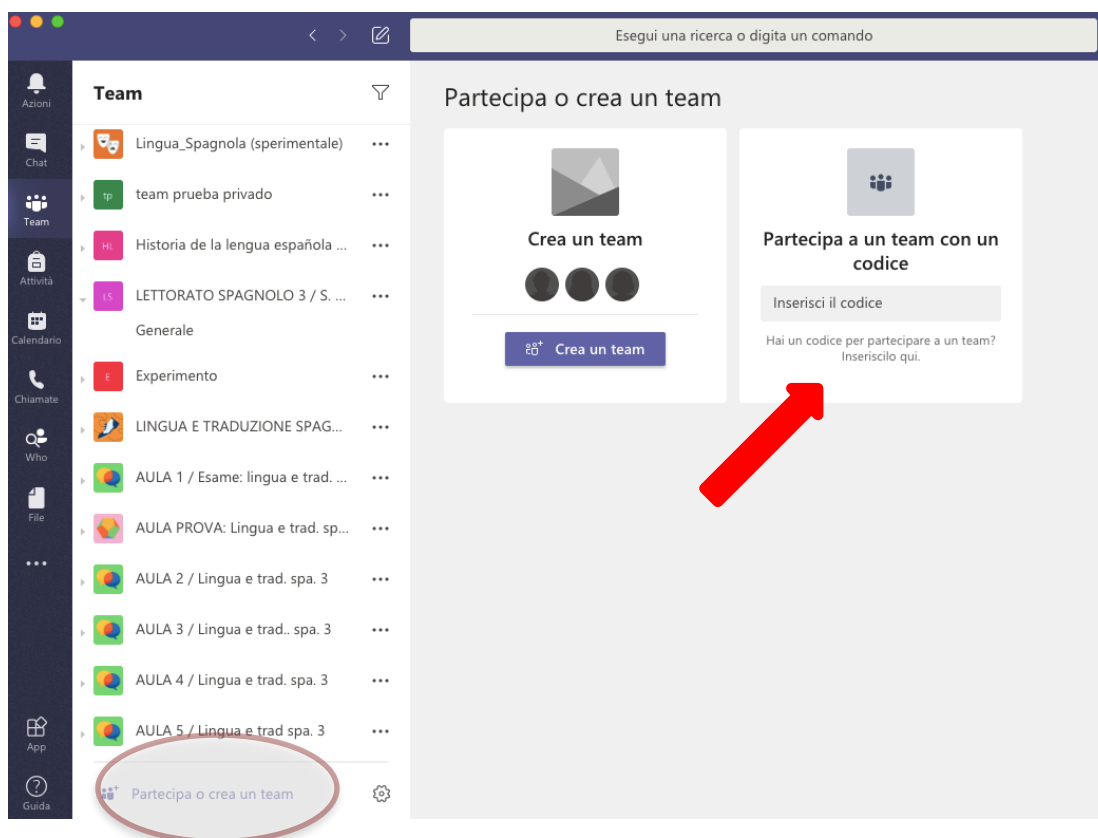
Esegui una ricerca o digita un comando

Azioni
Chat
Team
Attività
Calendario
Chiamate
Who
File
...
App
Guida

Team

Lingua_Spagnola (sperimentale) ...
tp team prueba privado ...
HL Historia de la lengua española ... ...
LS LETTORATO SPAGNOLO 3 / S. ... ...
Generale
E Experimento ...
LINGUA E TRADUZIONE SPAG... ...
AULA 1 / Esame: lingua e trad. ... ...
AULA PROVA: Lingua e trad. sp... ...
AULA 2 / Lingua e trad. spa. 3 ...
AULA 3 / Lingua e trad.. spa. 3 ...
AULA 4 / Lingua e trad. spa. 3 ...
AULA 5 / Lingua e trad spa. 3 ...

Partecipa o crea un team

Partecipa o crea un team

Crea un team

Crea un team

Partecipa a un team con un codice

Inserisci il codice

Hai un codice per partecipare a un team? Inseriscilo qui.